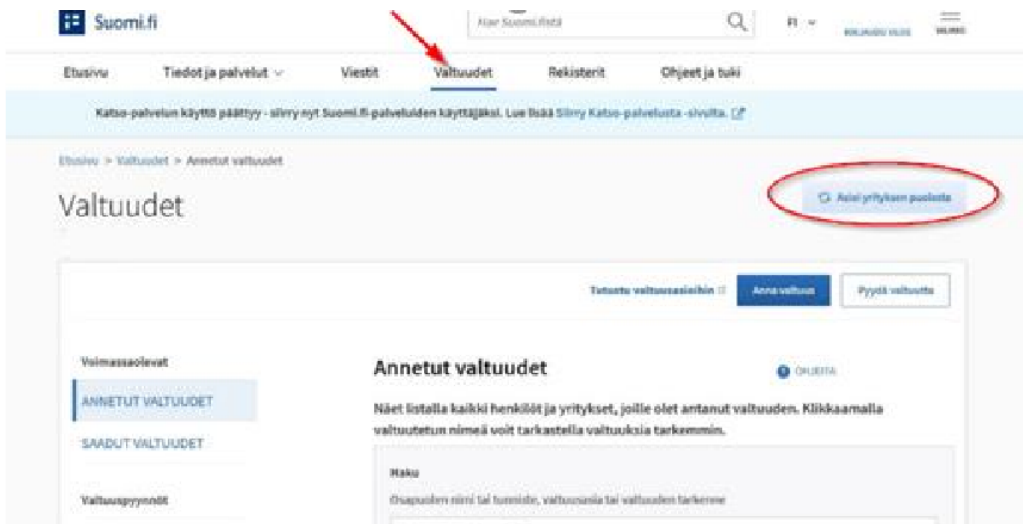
Suomi.fi

Hae Suomi.fistä

FI

KIRJAUDU ULOS

VALIKKO

Etusivu Tiedot ja palvelut Viestit Valtuudet Rekisterit Ohjeet ja tuki

Katso-palvelun käyttö päättyy - siirry nyt Suomi.fi-palveluiden käyttäjäksi. Lue lisää Siirry Katso-palvelusta -sivulta.

Etusivu > Valtuudet > Annetut valtuudet

Valtuudet

Asioi yrityksen puolesta

Tutustu valtuusasioihin

Anna valtuus

Pyydä valtuutta

Voimassaolevat

ANNETUT VALTUUDET

SAADUT VALTUUDET

Valtuuspyynnöt

Annetut valtuudet

OHJEITA

Näet listalla kaikki henkilöt ja yritykset, joille olet antanut valtuuden. Klikkaamalla valtuutetun nimeä voit tarkastella valtuuksia tarkemmin.

Haku

Osapuolen nimi tai tunniste, valtuusasia tai valtuuden tarkenne